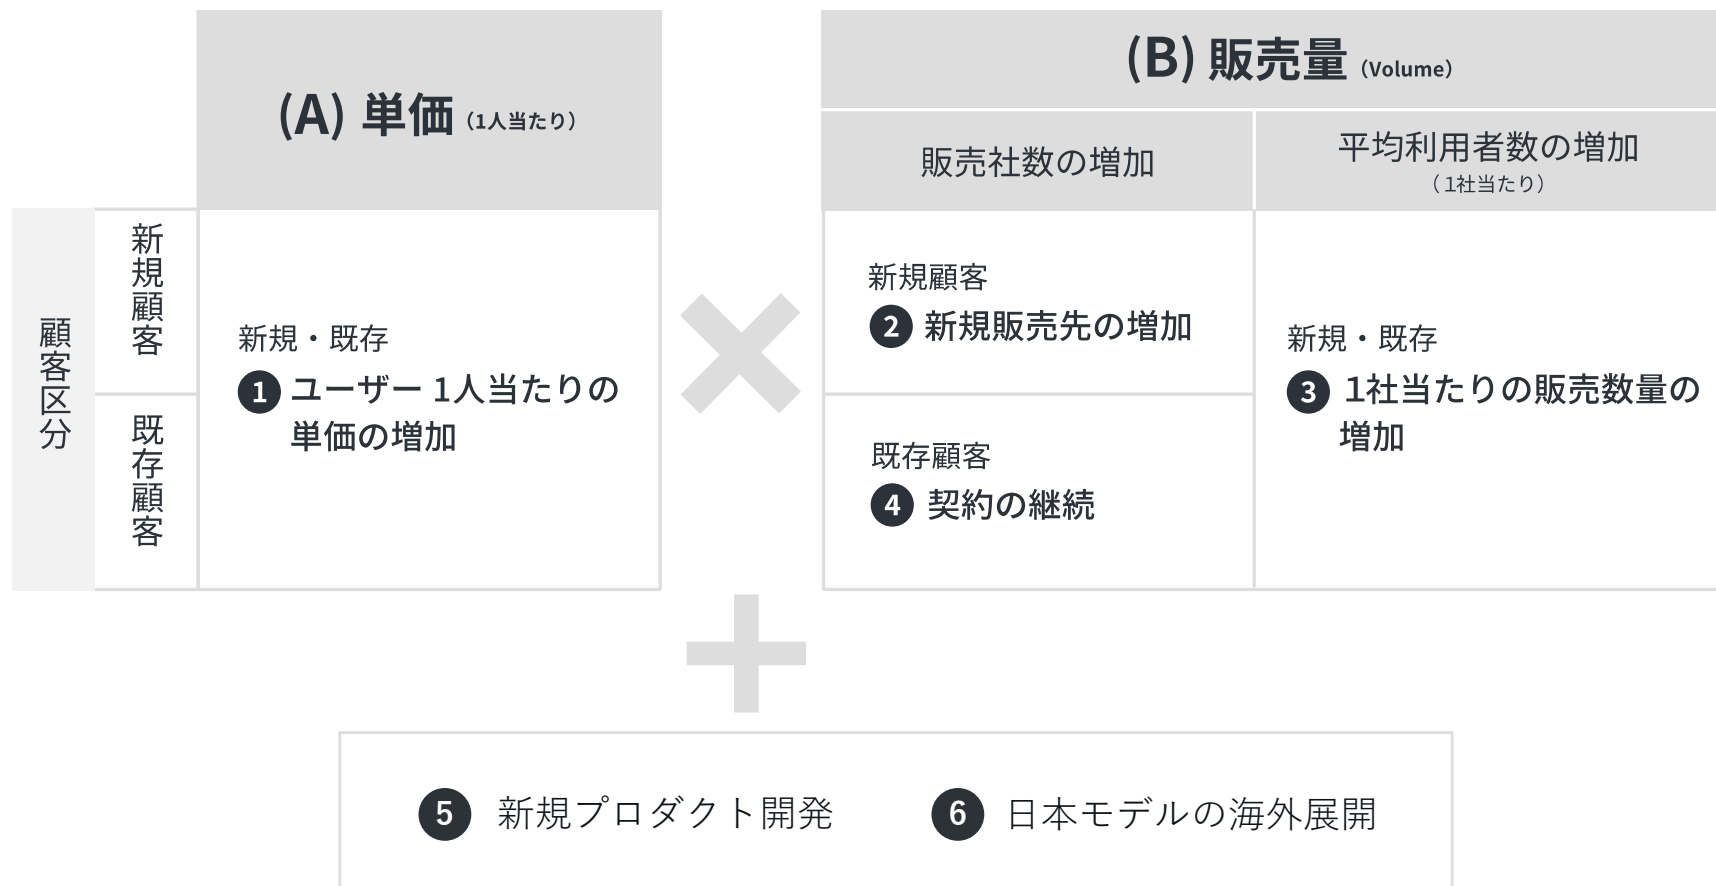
(A) 単価 (1人当たり)

(B) 販売量 (Volume)

販売社数の増加

平均利用者数の増加
(1社当たり)

顧客区分

新規顧客

既存顧客

新規・既存
1 ユーザー 1人当たりの単価の増加

×

新規顧客
2 新規販売先の増加

既存顧客
4 契約の継続

新規・既存
3 1社当たりの販売数量の増加

+

5 新規プロダクト開発

6 日本モデルの海外展開